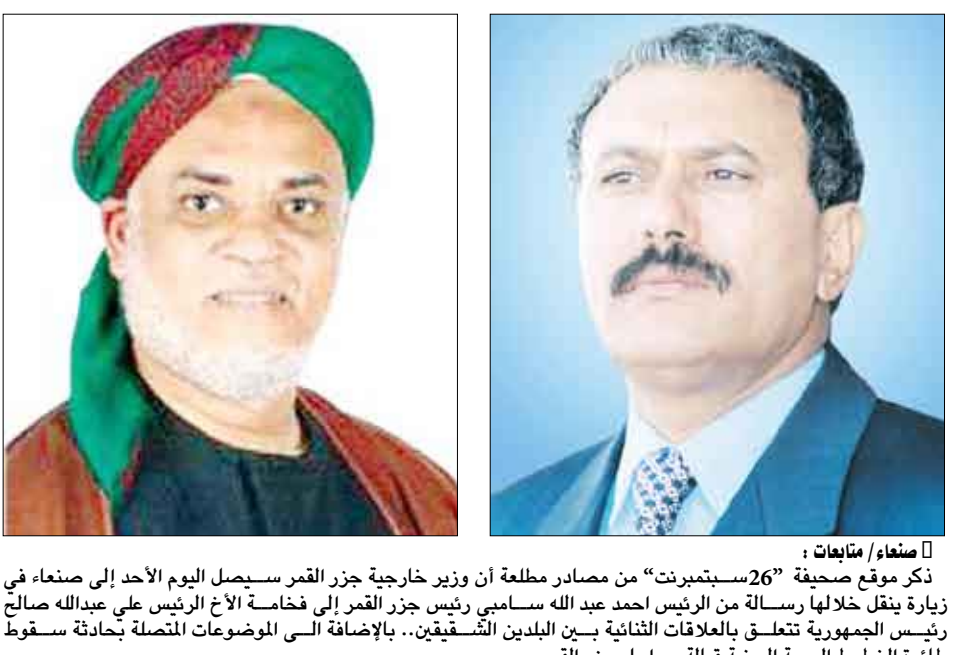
صنعاء/ متابعات :

ذكر موقع صحيفة "26سبتمبرنت" من مصادر مطلعة أن وزير خارجية جزر القمر سيصل اليوم الأحد إلى صنعاء في زيارة ينقل خلالها رسالة من الرئيس احمد عبد الله سامبي رئيس جزر القمر إلى فخامة الأخ الرئيس علي عبدالله صالح رئيس الجمهورية تتعلق بالعلاقات الثنائية بين البلدين الشقيقين.. بالإضافة الى الموضوعات المتصلة بحادثة سقوط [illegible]